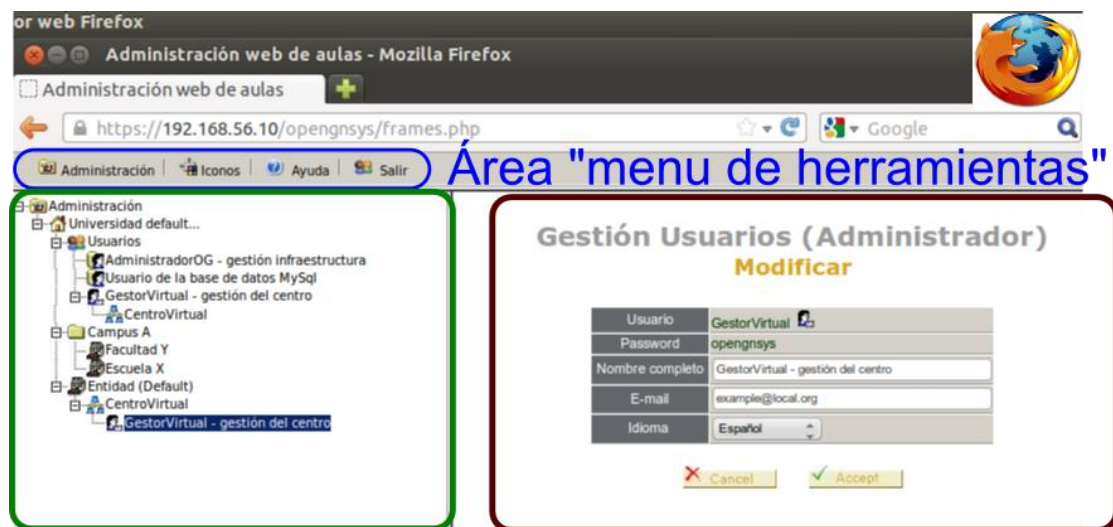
or web Firefox

Administración web de aulas - Mozilla Firefox

Administración web de aulas

https://192.168.56.10/opengnsys/frames.php

Google

Administración | Iconos | Ayuda | Salir

Área "menu de herramientas"

Administración
Universidad default...
Usuarios
AdministradorOG - gestión infraestructura
Usuario de la base de datos MySql
GestorVirtual - gestión del centro
CentroVirtual
Campus A
Facultad Y
Escuela X
Entidad (Default)
CentroVirtual
GestorVirtual - gestión del centro

Gestión Usuarios (Administrador)
Modificar

| | |
|---|---|
| Usuario | GestorVirtual |
| Password | opengnsys |
| Nombre completo | GestorVirtual - gestión del centro |
| E-mail | example@local.org |
| Idioma | Español |

Cancel Accept